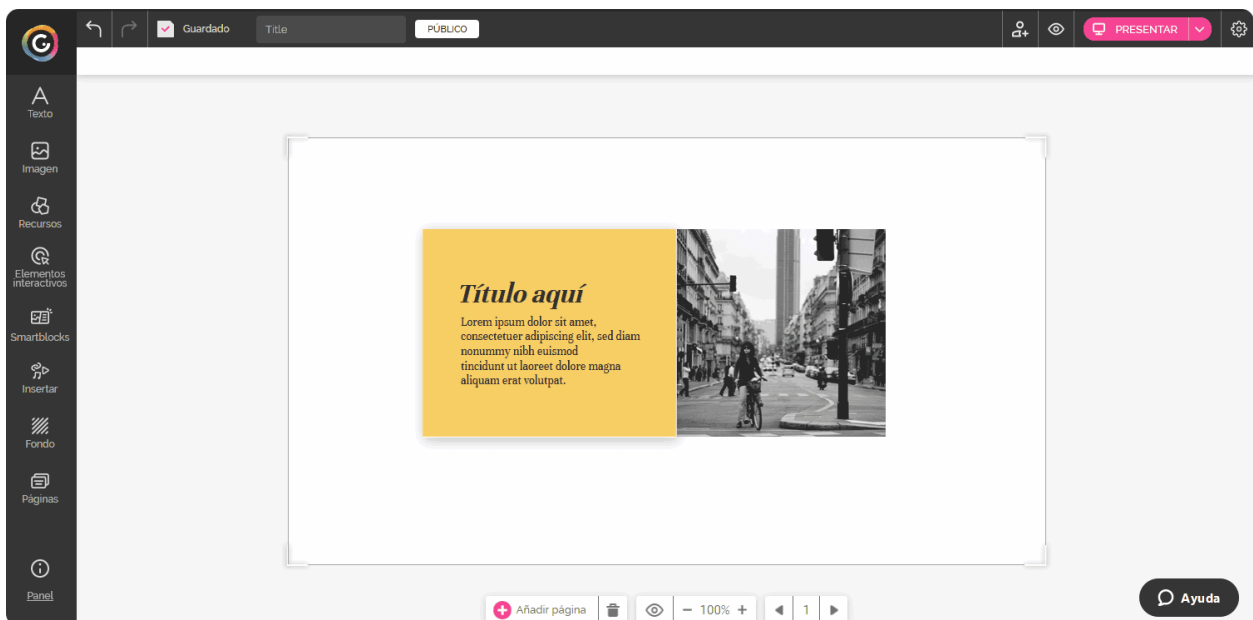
Guardado Title PÚBLICO PRESENTAR

Texto
Imagen
Recursos
Elementos interactivos
Smartblocks
Insertar
Fondo
Páginas
Panel

Título aquí

Lorem ipsum dolor sit amet, consectetuer adipiscing elit, sed diam nonummy nibh euismod tincidunt ut laoreet dolore magna aliquam erat volutpat.

Añadir página − 100% + 1

Ayuda